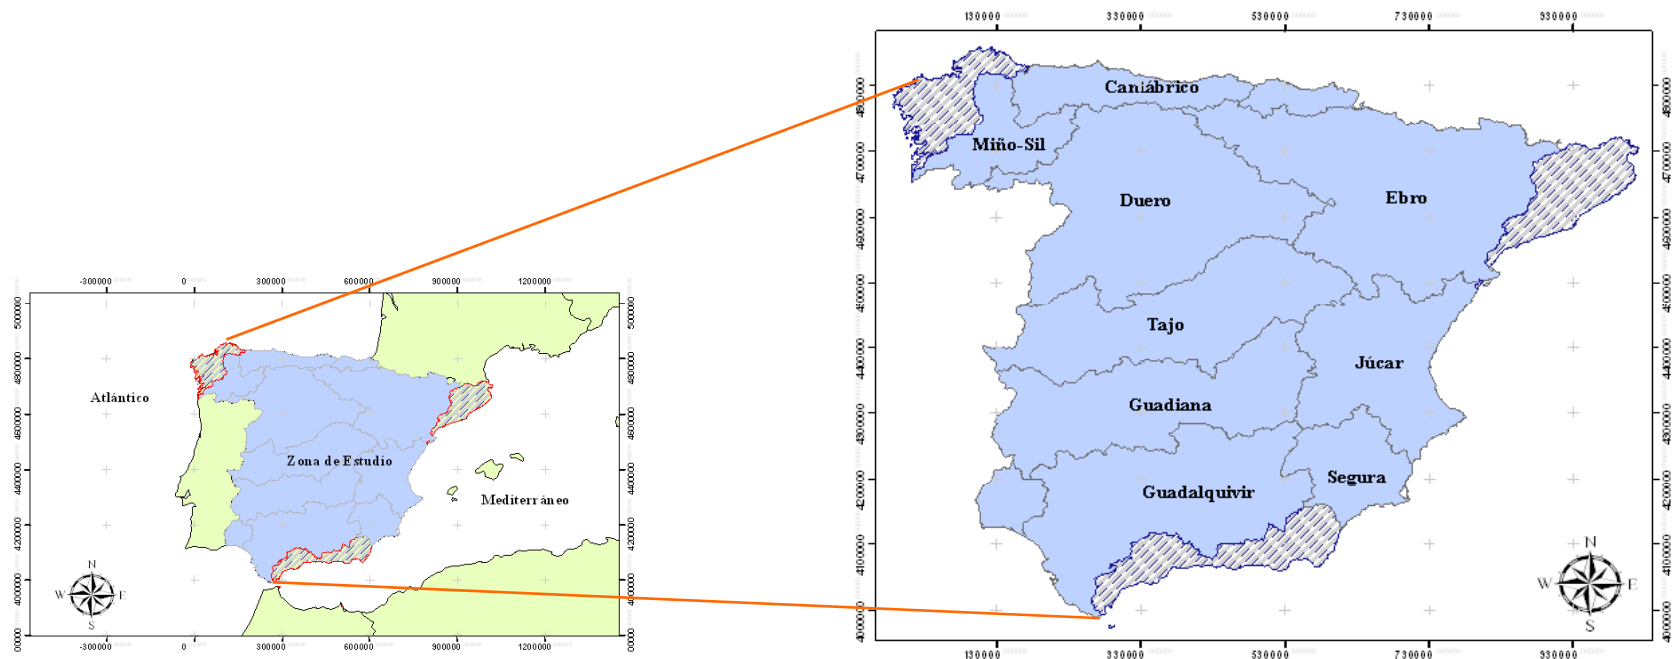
-300000 0 300000 600000 900000 1200000

5000000 4800000 4600000 4400000 4200000 4000000

Atlántico

Zona de Estudio

Mediterráneo

N W E S

130000 330000 530000 730000 930000

4800000 4700000 4600000 4500000 4400000 4300000 4200000 4100000 4000000

Cantábrico

Miño-Sil

Duero

Ebro

Tajo

Júcar

Guadiana

Segura

Guadalquivir

N W E S